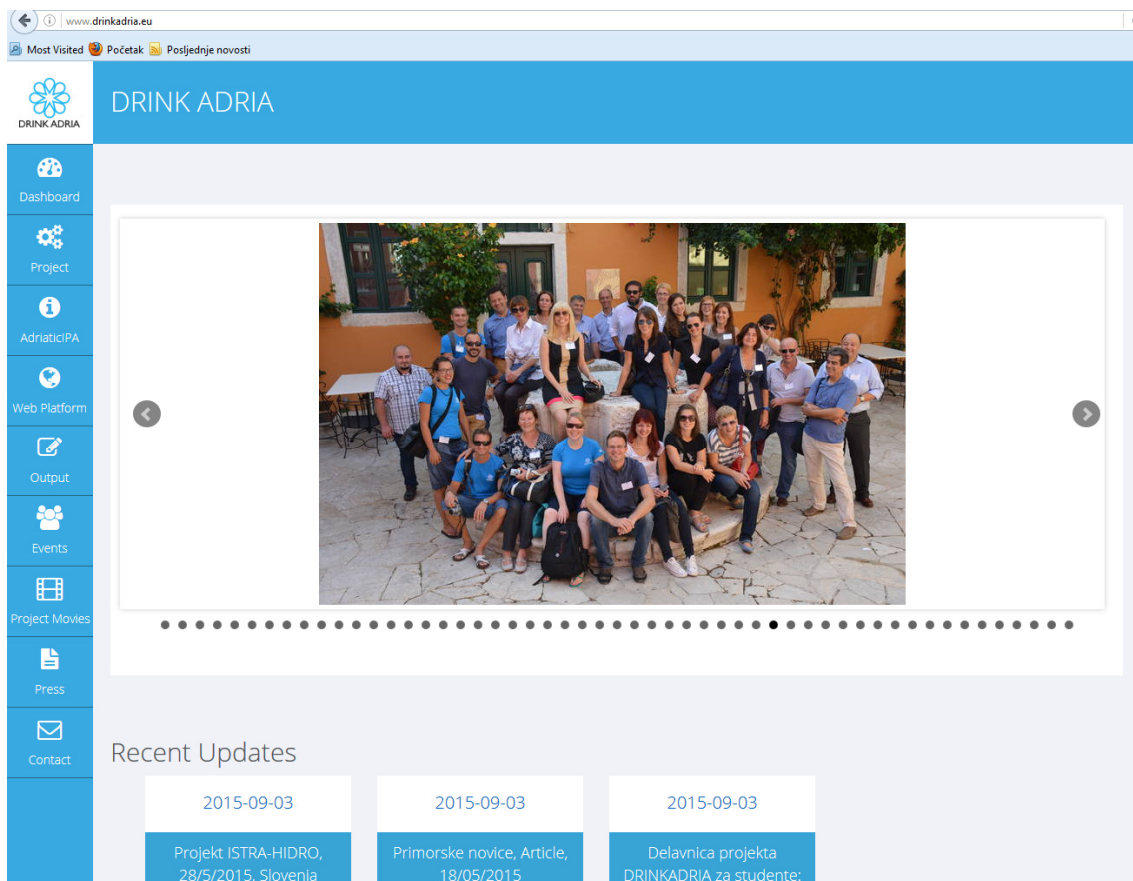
www.drinkadria.eu

Most Visited Početak Posljednje novosti

DRINK ADRIA

DRINK ADRIA

Dashboard

Project

AdriaticIPA

Web Platform

Output

Events

Project Movies

Press

Contact

Recent Updates

2015-09-03

Projekt ISTRA-HIDRO, 28/5/2015, Slovenia

2015-09-03

Primorske novice, Article, 18/05/2015

2015-09-03

Delavnica projekta DRINKADRIA za studente: